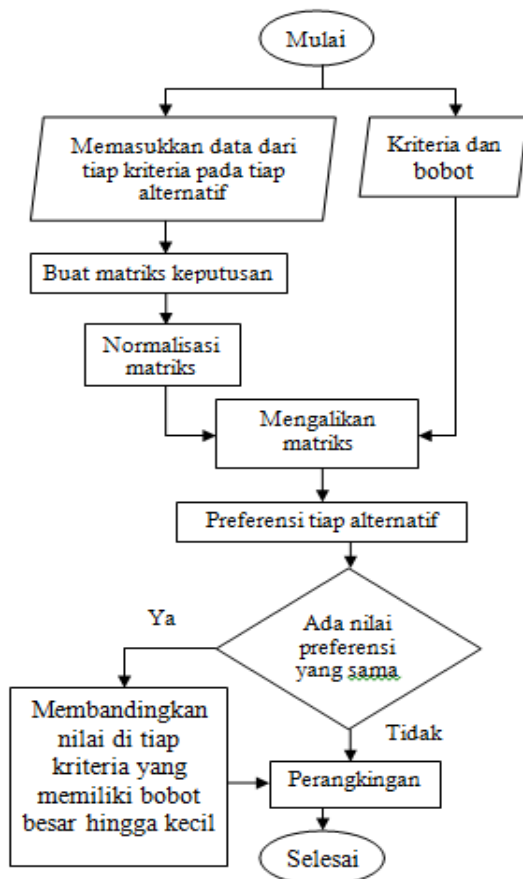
Mulai

Memasukkan data dari tiap kriteria pada tiap alternatif

Kriteria dan bobot

Buat matriks keputusan

Normalisasi matriks

Mengalikan matriks

Preferensi tiap alternatif

Ada nilai preferensi yang sama

Ya

Tidak

Membandingkan nilai di tiap kriteria yang memiliki bobot besar hingga kecil

Perangkingan

Selesai